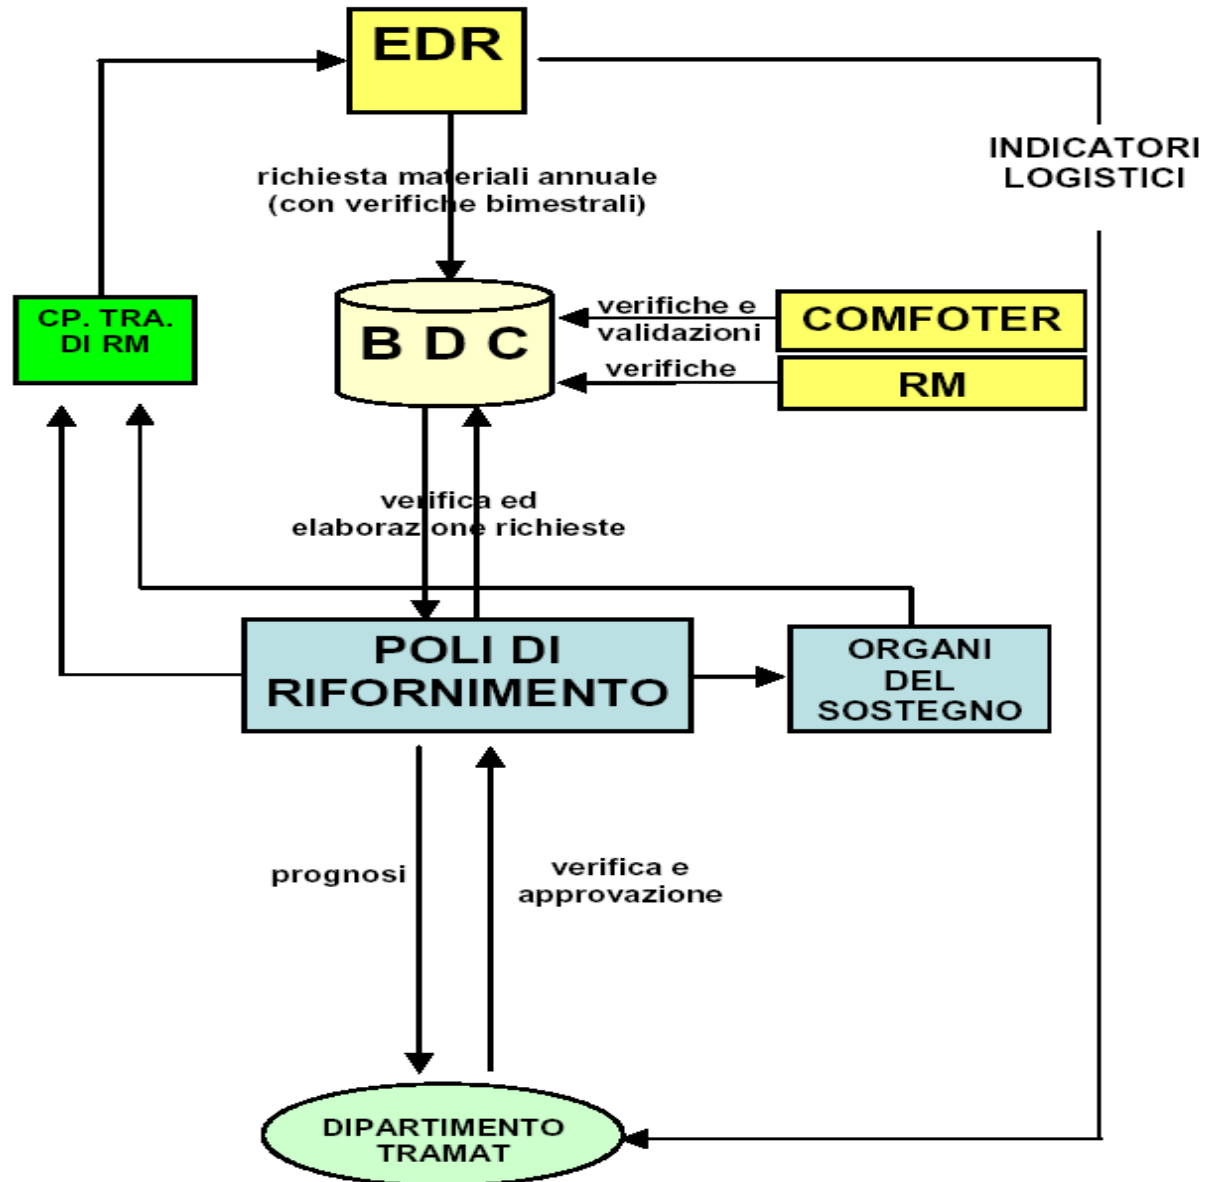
EDR

INDICATORI LOGISTICI

richiesta materiali annuale (con verifiche bimestrali)

CP. TRA. DI RM

B D C

verifiche e validazioni

COMFOTER

verifiche

RM

verifica ed elaborazione richieste

POLI DI RIFORNIMENTO

ORGANI DEL SOSTEGNO

prognosi

verifica e approvazione

DIPARTIMENTO TRAMAT